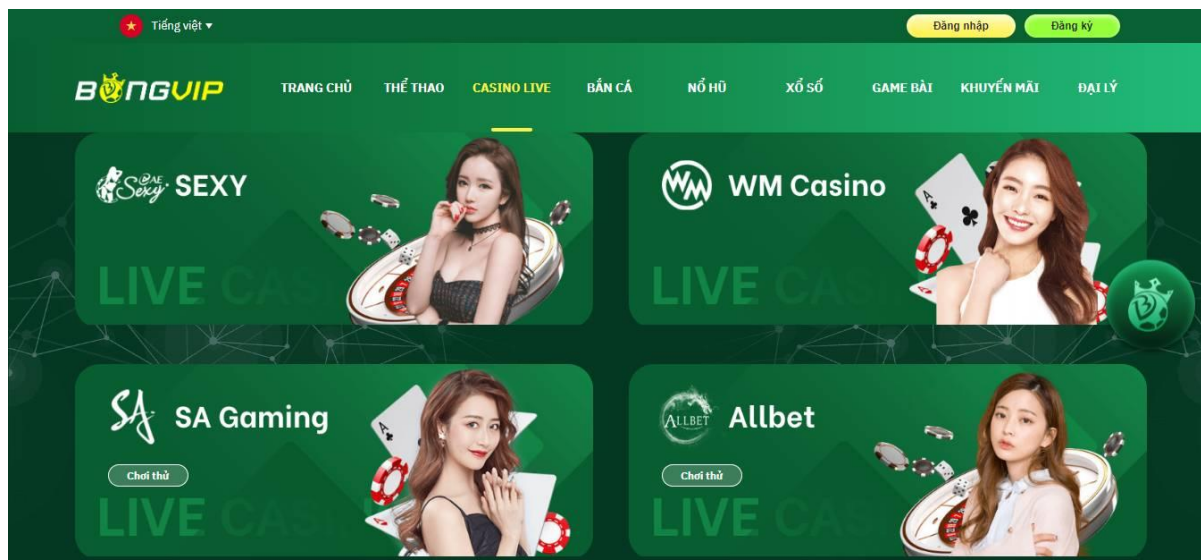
Tiếng việt ▾

Đăng nhập

Đăng ký

BONGVIP

TRANG CHỦ

THỂ THAO

CASINO LIVE

BẮN CÁ

NỔ HŨ

XỔ SỐ

GAME BÀI

KHUYẾN MÃI

ĐẠI LÝ

AE Sexy SEXY

LIVE CAS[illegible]

WM Casino

LIVE CAS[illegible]

SA Gaming

Chơi thử

LIVE CAS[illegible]

ALLBET Allbet

Chơi thử

LIVE CAS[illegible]